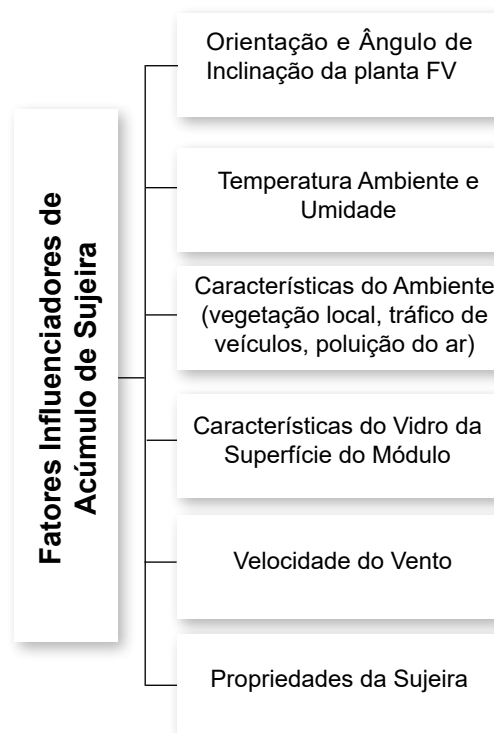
Fatores Influenciadores de Acúmulo de Sujeira

Orientação e Ângulo de Inclinação da planta FV

Temperatura Ambiente e Umidade

Características do Ambiente (vegetação local, tráfico de veículos, poluição do ar)

Características do Vidro da Superfície do Módulo

Velocidade do Vento

Propriedades da Sujeira